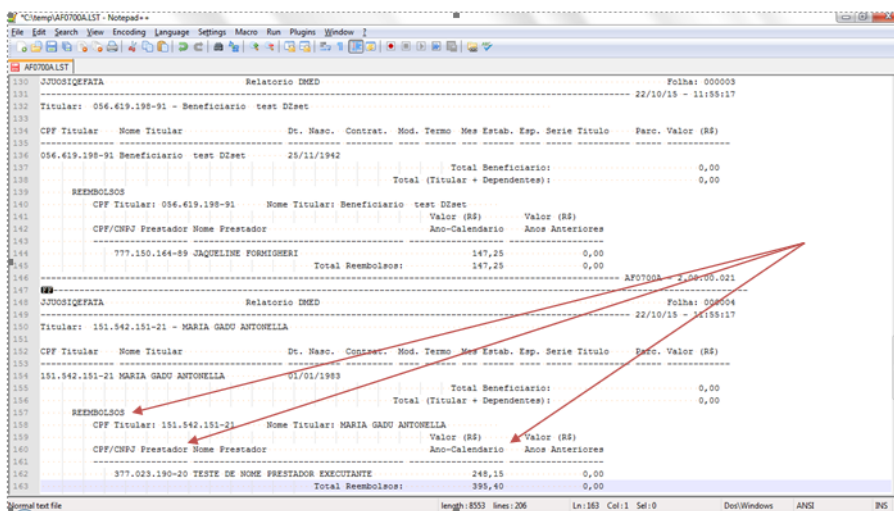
*C:\temp\AF0700A.LST - Notepad++

File Edit Search View Encoding Language Settings Macro Run Plugins Window ?

AF0700A.LST

130 JJUOSIQEFATA Relatorio DMED Folha: 000003
131 ---------------------------------------------------------------------------------------- 22/10/15 - 11:55:17
132 Titular: 056.619.198-91 - Beneficiario test DZset
133
134 CPF Titular Nome Titular Dt. Nasc. Contrat. Mod. Termo Mes Estab. Esp. Serie Titulo Parc. Valor (R$)
135 -------------- ------------------------------ ---------- -------- ---- ----- --- ----- ---- ----- ------ ----- ----------
136 056.619.198-91 Beneficiario test DZset 25/11/1942
137 ----------
138 Total Beneficiario: 0,00
139 Total (Titular + Dependentes): 0,00
139 REEMBOLSOS
140 CPF Titular: 056.619.198-91 Nome Titular: Beneficiario test DZset
141 Valor (R$) Valor (R$)
142 CPF/CNPJ Prestador Nome Prestador Ano-Calendario Anos Anteriores
143 ------------------------------------------------ -------------- ---------------
144 777.150.164-89 JAQUELINE FORMIGHERI 147,25 0,00
145 Total Reembolsos: 147,25 0,00
146 -------------------------------------------------------------------------------------- AF0700A - 2.00.00.021
147 FF
148 JJUOSIQEFATA Relatorio DMED Folha: 000004
149 ---------------------------------------------------------------------------------------- 22/10/15 - 11:55:17
150 Titular: 151.542.151-21 - MARIA GADU ANTONELLA
151
152 CPF Titular Nome Titular Dt. Nasc. Contrat. Mod. Termo Mes Estab. Esp. Serie Titulo Parc. Valor (R$)
153 -------------- ------------------------------ ---------- -------- ---- ----- --- ----- ---- ----- ------ ----- ----------
153 151.542.151-21 MARIA GADU ANTONELLA 01/01/1983
154 Total Beneficiario: 0,00
155 Total (Titular + Dependentes): 0,00
156
157 REEMBOLSOS
158 CPF Titular: 151.542.151-21 Nome Titular: MARIA GADU ANTONELLA
159 Valor (R$) Valor (R$)
160 CPF/CNPJ Prestador Nome Prestador Ano-Calendario Anos Anteriores
161 ------------------------------------------------ -------------- ---------------
162 377.023.190-20 TESTE DE NOME PRESTADOR EXECUTANTE 248,15 0,00
163 Total Reembolsos: 395,40 0,00

Normal text file length : 8553 lines : 206 Ln : 163 Col : 1 Sel : 0 Dos\Windows ANSI INS